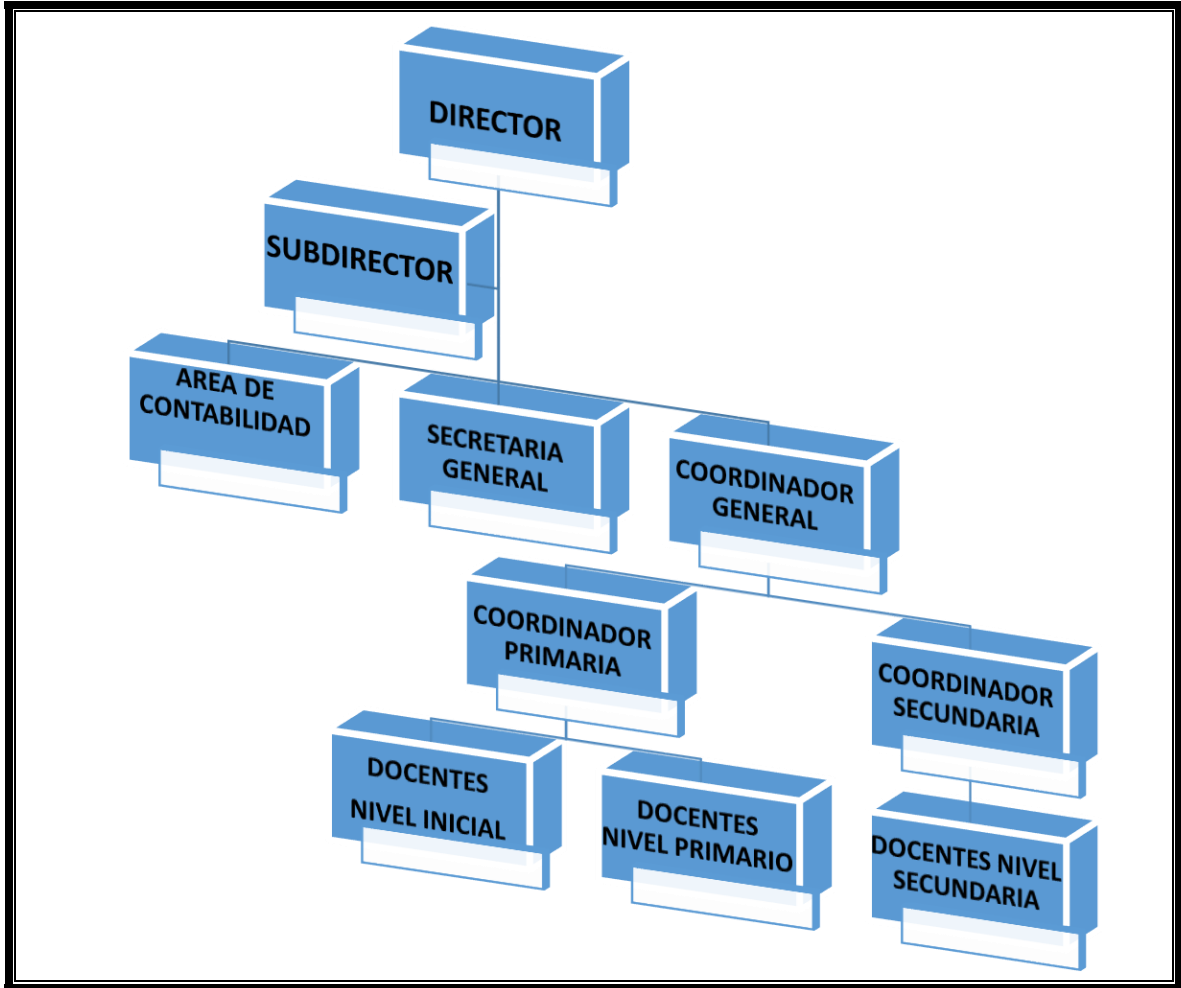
DIRECTOR

SUBDIRECTOR

AREA DE CONTABILIDAD

SECRETARIA GENERAL

COORDINADOR GENERAL

COORDINADOR PRIMARIA

COORDINADOR SECUNDARIA

DOCENTES NIVEL INICIAL

DOCENTES NIVEL PRIMARIO

DOCENTES NIVEL SECUNDARIA